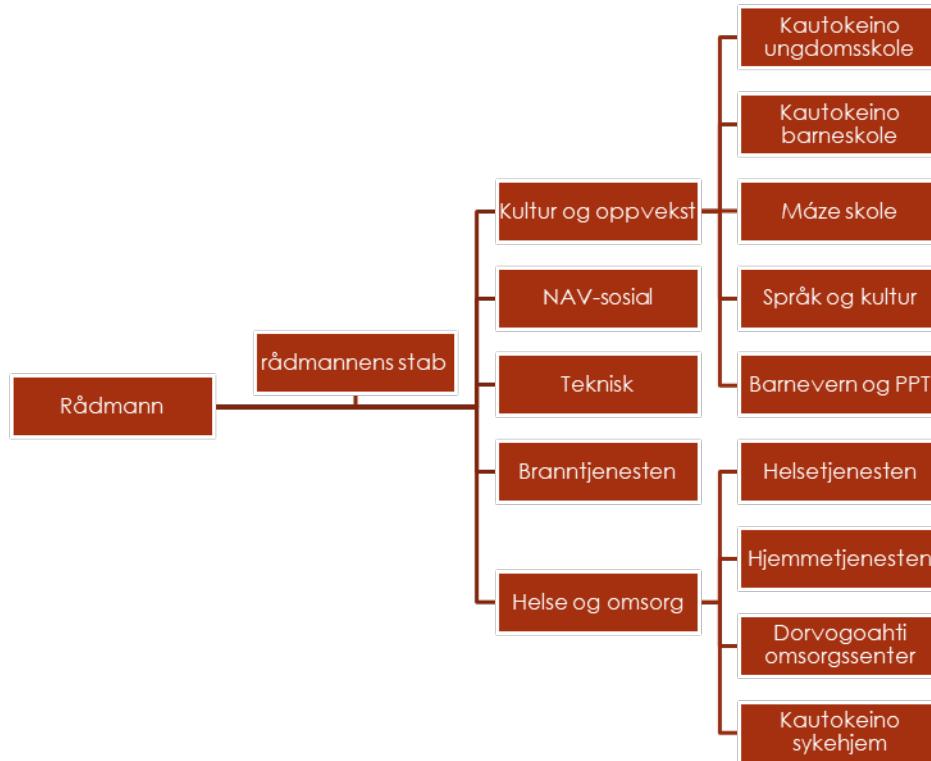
Rådmann

rådmannens stab

Kultur og oppvekst

NAV-sosial

Teknisk

Branntjenesten

Helse og omsorg

Kautokeino ungdomsskole

Kautokeino barneskole

Máze skole

Språk og kultur

Barnevern og PPT

Helsetjenesten

Hjemmetjenesten

Dorvogoahti omsorgssenter

Kautokeino sykehjem